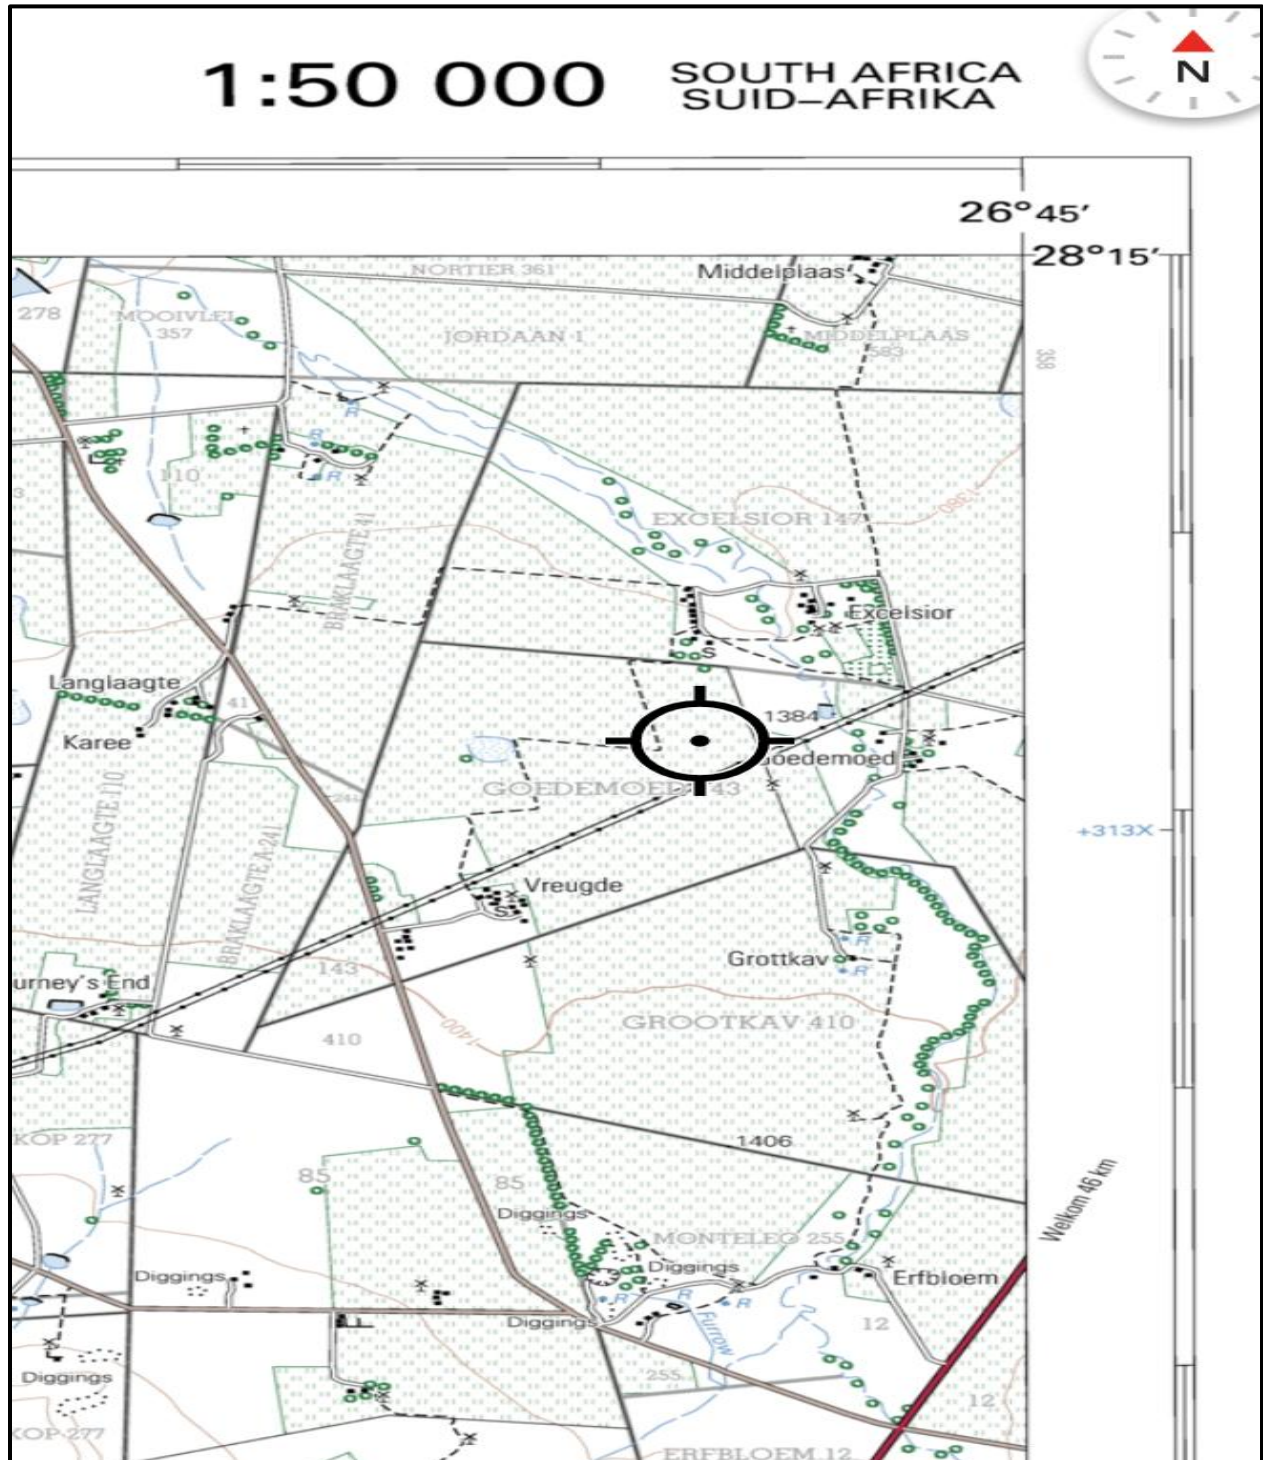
1:50 000 SOUTH AFRICA SUID–AFRIKA

N

26°45′

28°15′

NORTIER 361

Middelplaas

278

MOOIVLEI 357

JORDAAN 1

MIDDELPLAAS 583

358

R

R

R

110

EXCELSIOR 147

1360

BRAKLAAGTE 41

Excelsior

S

Langlaagte

41

1384

Karee

Goedemoed

GOEDEMOED 143

+313X

LANGLAAGTE 110

BRAKLAAGTE A 241

Vreugde

S

R

Grottkav

R

143

urney's End

1400

GROOTKAV 410

410

KOP 277

1406

85

85

Welkom 46 km

Diggings

MONTELEO 255

Diggings

Diggings

Erfbloem

R

R

R

Furrow

12

Diggings

Diggings

255

12

KOP 277

ERFBLOEM 12